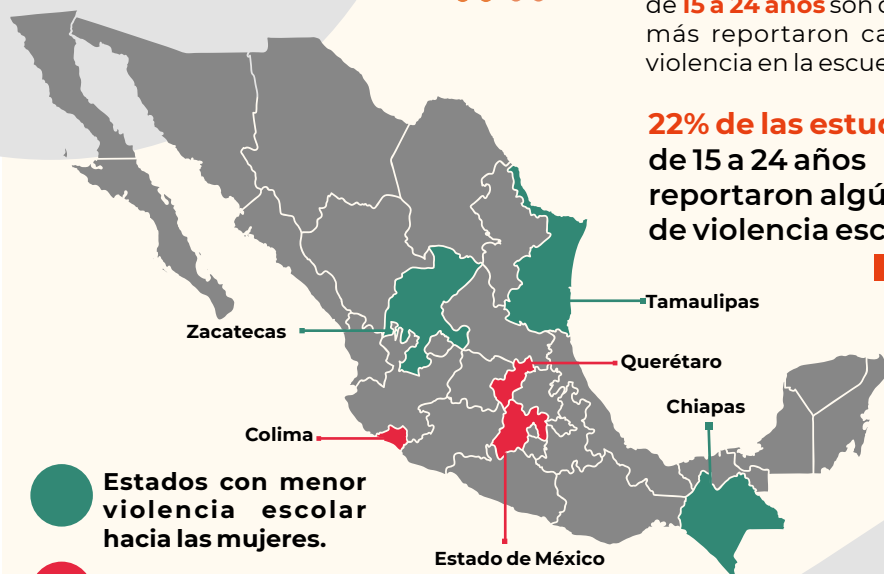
de 15 a 24 años son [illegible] más reportaron ca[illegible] violencia en la escue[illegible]

22% de las estu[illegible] de 15 a 24 años reportaron algú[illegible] de violencia esc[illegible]

Tamaulipas

Zacatecas

Querétaro

Chiapas

Colima

Estados con menor violencia escolar hacia las mujeres.

Estado de México